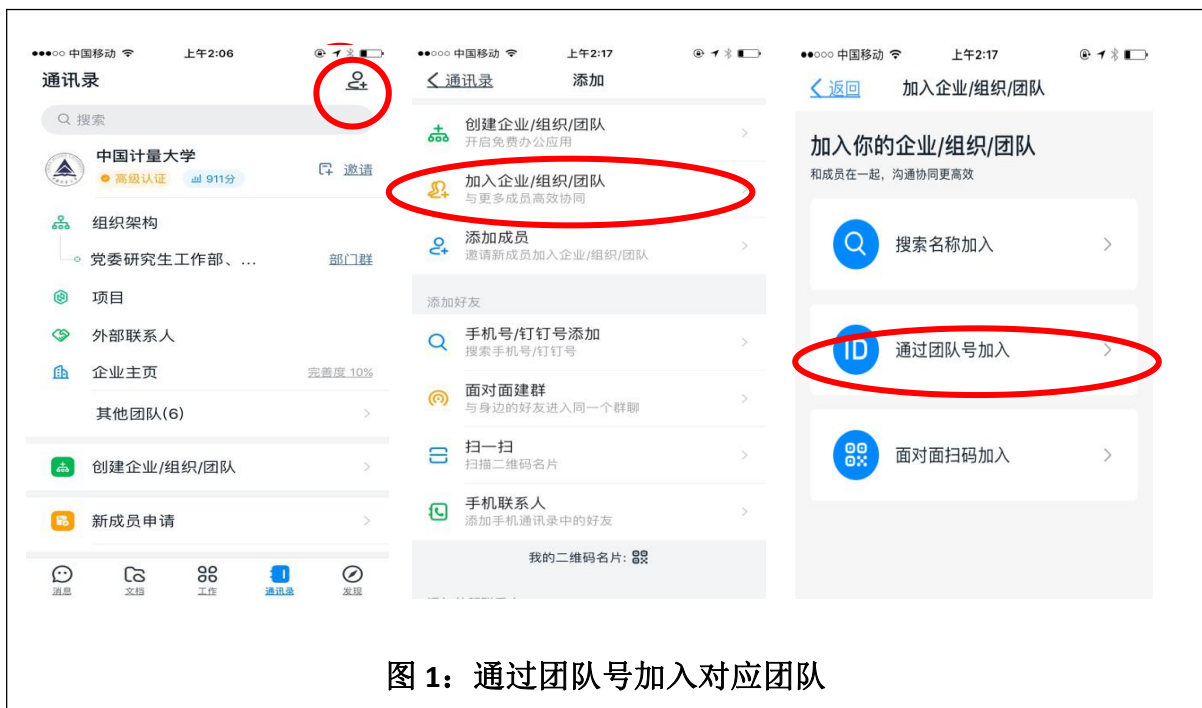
●●●○○ 中国移动 上午2:06

通讯录

搜索

中国计量大学
高级认证 911分
邀请

组织架构
党委研究生工作部、… 部门群
项目
外部联系人
企业主页 完善度 10%
其他团队(6)

创建企业/组织/团队

新成员申请

消息 文档 工作 通讯录 发现

●●○○○ 中国移动 上午2:17

通讯录 添加

创建企业/组织/团队
开启免费办公应用
加入企业/组织/团队
与更多成员高效协同
添加成员
邀请新成员加入企业/组织/团队

添加好友
手机号/钉钉号添加
搜索手机号/钉钉号
面对面建群
与身边的好友进入同一个群聊
扫一扫
扫描二维码名片
手机联系人
添加手机通讯录中的好友

我的二维码名片:

●●○○○ 中国移动 上午2:17

返回 加入企业/组织/团队

加入你的企业/组织/团队
和成员在一起，沟通协同更高效

搜索名称加入

ID 通过团队号加入

面对面扫码加入

图 1：通过团队号加入对应团队